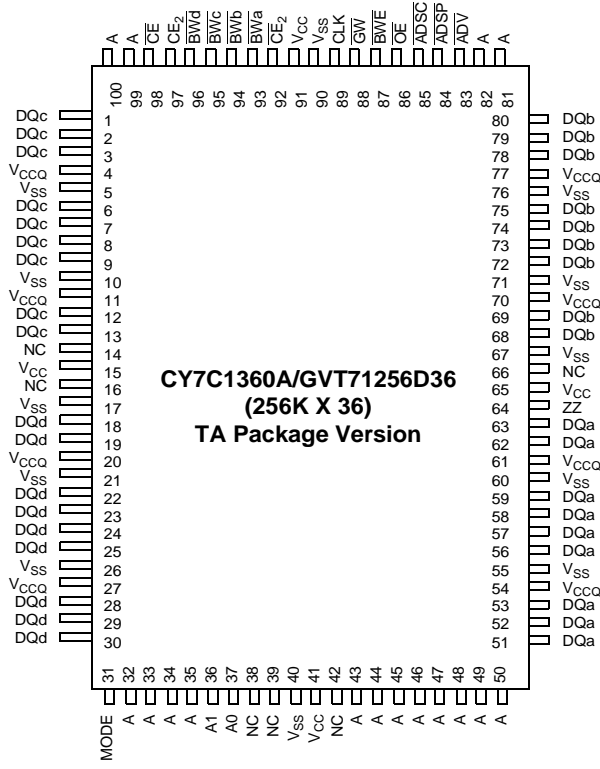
A A $\overline{CE}$ $CE_2$ $\overline{BWd}$ $\overline{BWc}$ $\overline{BWb}$ $\overline{BWa}$ $\overline{CE_2}$ $V_{CC}$ $V_{SS}$ CLK $\overline{GW}$ $\overline{BWE}$ $\overline{OE}$ $\overline{ADSC}$ $\overline{ADSP}$ $\overline{ADV}$ A A

100 99 98 97 96 95 94 93 92 91 90 89 88 87 86 85 84 83 82 81

DQc 1
DQc 2
DQc 3
$V_{CCQ}$ 4
$V_{SS}$ 5
DQc 6
DQc 7
DQc 8
DQc 9
$V_{SS}$ 10
$V_{CCQ}$ 11
DQc 12
DQc 13
NC 14
$V_{CC}$ 15
NC 16
$V_{SS}$ 17
DQd 18
DQd 19
$V_{CCQ}$ 20
$V_{SS}$ 21
DQd 22
DQd 23
DQd 24
DQd 25
$V_{SS}$ 26
$V_{CCQ}$ 27
DQd 28
DQd 29
DQd 30

CY7C1360A/GVT71256D36
(256K X 36)
TA Package Version

80 DQb
79 DQb
78 DQb
77 $V_{CCQ}$
76 $V_{SS}$
75 DQb
74 DQb
73 DQb
72 DQb
71 $V_{SS}$
70 $V_{CCQ}$
69 DQb
68 DQb
67 $V_{SS}$
66 NC
65 $V_{CC}$
64 ZZ
63 DQa
62 DQa
61 $V_{CCQ}$
60 $V_{SS}$
59 DQa
58 DQa
57 DQa
56 DQa
55 $V_{SS}$
54 $V_{CCQ}$
53 DQa
52 DQa
51 DQa

31 32 33 34 35 36 37 38 39 40 41 42 43 44 45 46 47 48 49 50

MODE A A A A A1 A0 NC NC $V_{SS}$ $V_{CC}$ NC A A A A A A A A